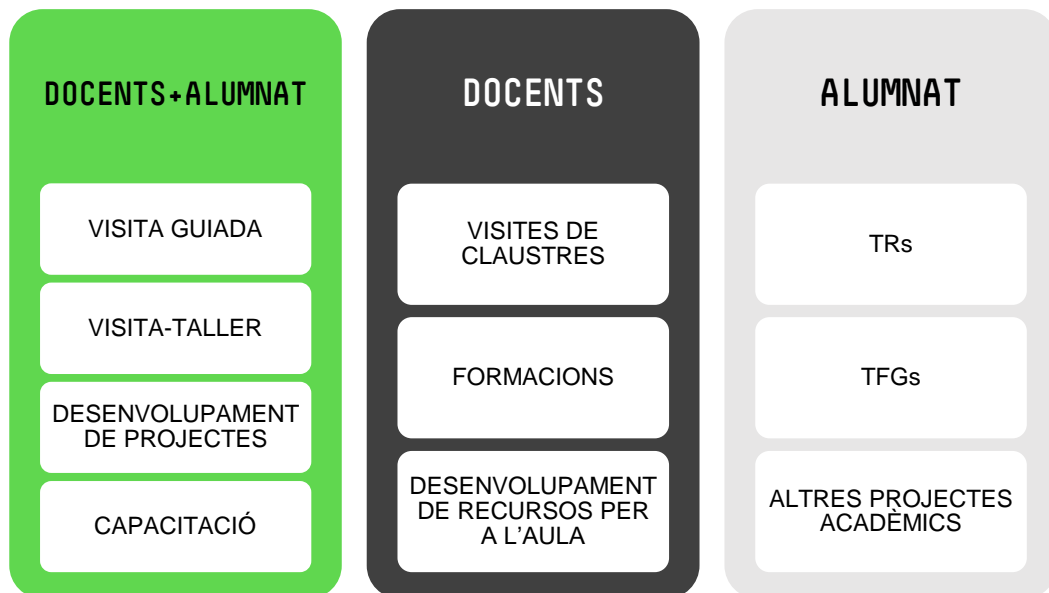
DOCENTS+ALUMNAT

VISITA GUIADA

VISITA-TALLER

DESENVOLUPAMENT DE PROJECTES

CAPACITACIÓ

DOCENTS

VISITES DE CLAUSTRES

FORMACIONS

DESENVOLUPAMENT DE RECURSOS PER A L'AULA

ALUMNAT

TRs

TFGs

ALTRES PROJECTES ACADÈMICS